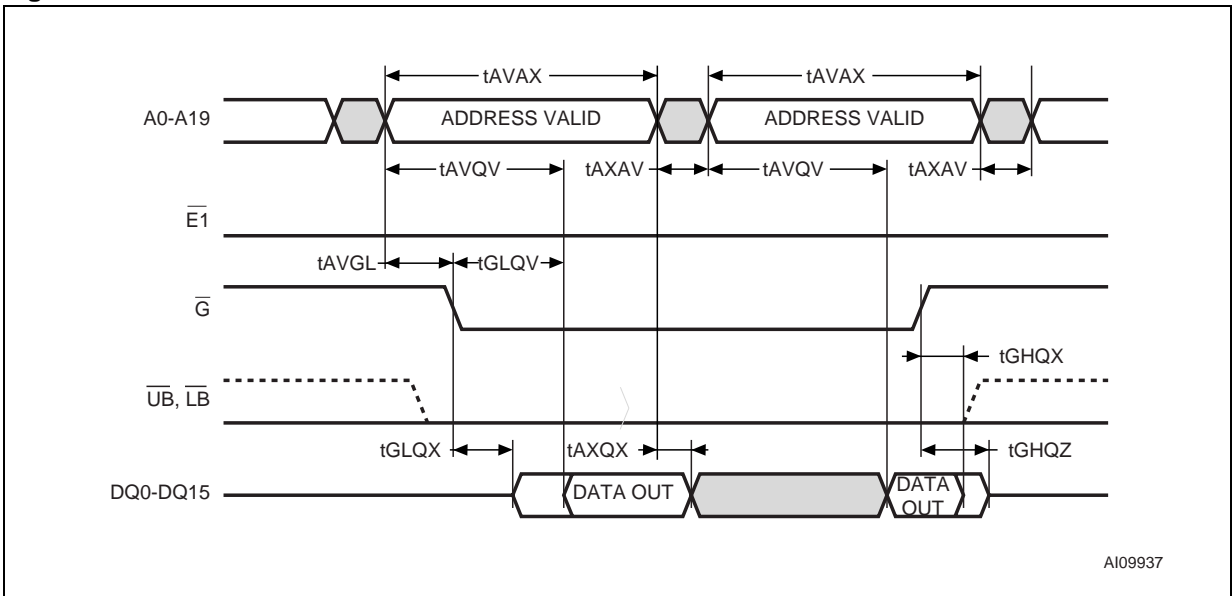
tAVAX
tAVAX
A0-A19
ADDRESS VALID
ADDRESS VALID
tAVQV
tAXAV
tAVQV
tAXAV
$\overline{E1}$
tAVGL
tGLQV
$\overline{G}$
tGHQX
$\overline{UB}$, $\overline{LB}$
tGLQX
tAXQX
tGHQZ
DQ0-DQ15
DATA OUT
DATA OUT
AI09937